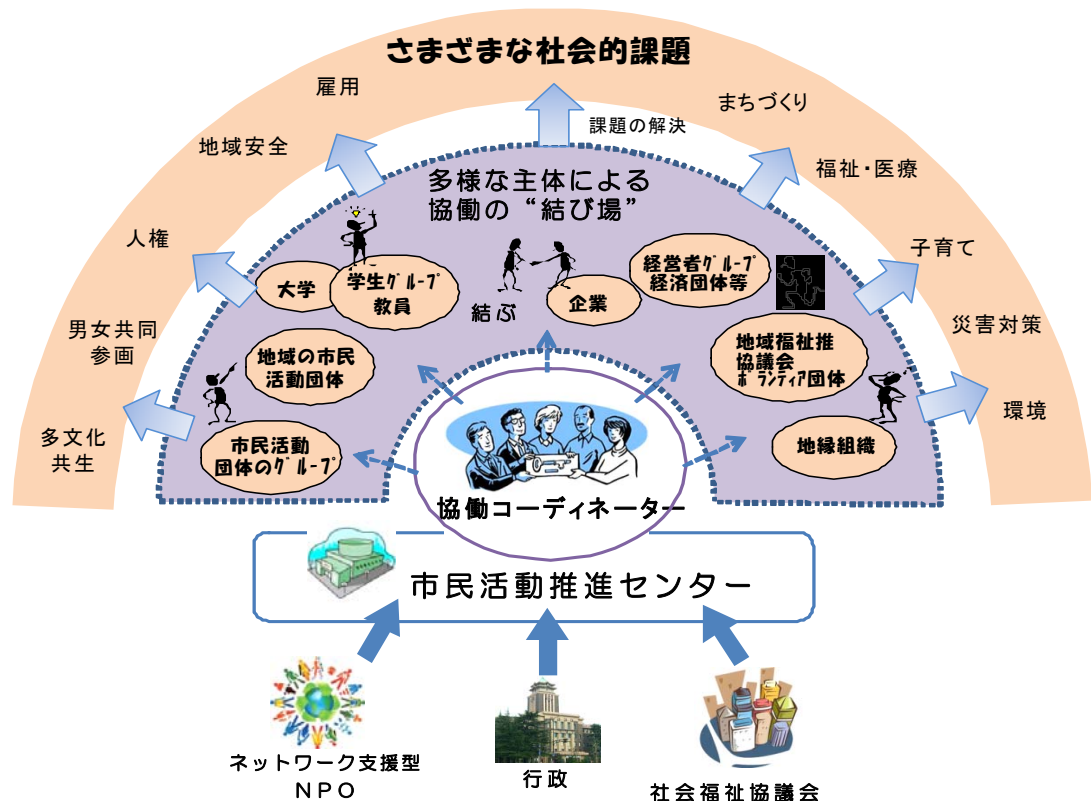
さまざまな社会的課題

雇用

課題の解決

まちづくり

地域安全

福祉・医療

人権

子育て

男女共同参画

災害対策

多文化共生

環境

多様な主体による協働の“結び場”

大学

学生グループ教員

結ぶ

企業

経営者グループ経済団体等

地域の市民活動団体

地域福祉推協議会ボランティア団体

市民活動団体のグループ

地縁組織

協働コーディネーター

市民活動推進センター

ネットワーク支援型NPO

行政

社会福祉協議会